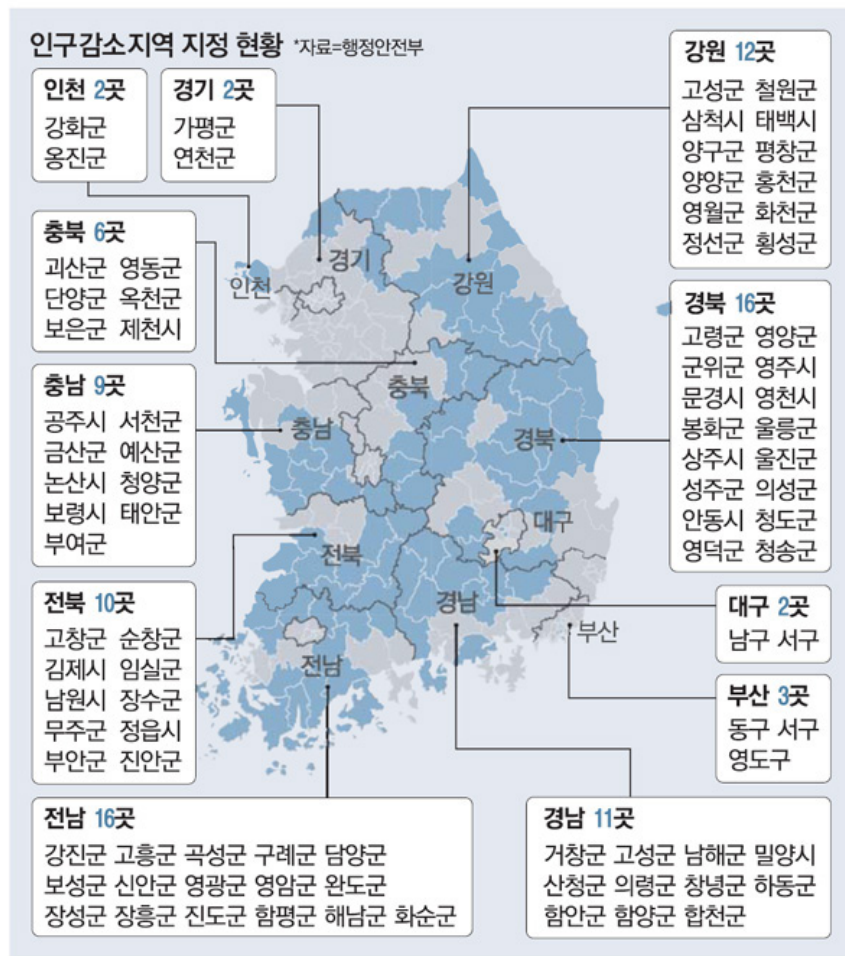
인구감소지역 지정 현황 *자료=행정안전부

인천 2곳
강화군
옹진군

경기 2곳
가평군
연천군

강원 12곳
고성군 철원군
삼척시 태백시
양구군 평창군
양양군 홍천군
영월군 화천군
정선군 횡성군

충북 6곳
괴산군 영동군
단양군 옥천군
보은군 제천시

경북 16곳
고령군 영양군
군위군 영주시
문경시 영천시
봉화군 울릉군
상주시 울진군
성주군 의성군
안동시 청도군
영덕군 청송군

충남 9곳
공주시 서천군
금산군 예산군
논산시 청양군
보령시 태안군
부여군

경기
인천
강원
충북
충남
경북
대구
전북
경남
부산
전남

전북 10곳
고창군 순창군
김제시 임실군
남원시 장수군
무주군 정읍시
부안군 진안군

대구 2곳
남구 서구

부산 3곳
동구 서구
영도구

전남 16곳
강진군 고흥군 곡성군 구례군 담양군
보성군 신안군 영광군 영암군 완도군
장성군 장흥군 진도군 함평군 해남군 화순군

경남 11곳
거창군 고성군 남해군 밀양시
산청군 의령군 창녕군 하동군
함안군 함양군 합천군